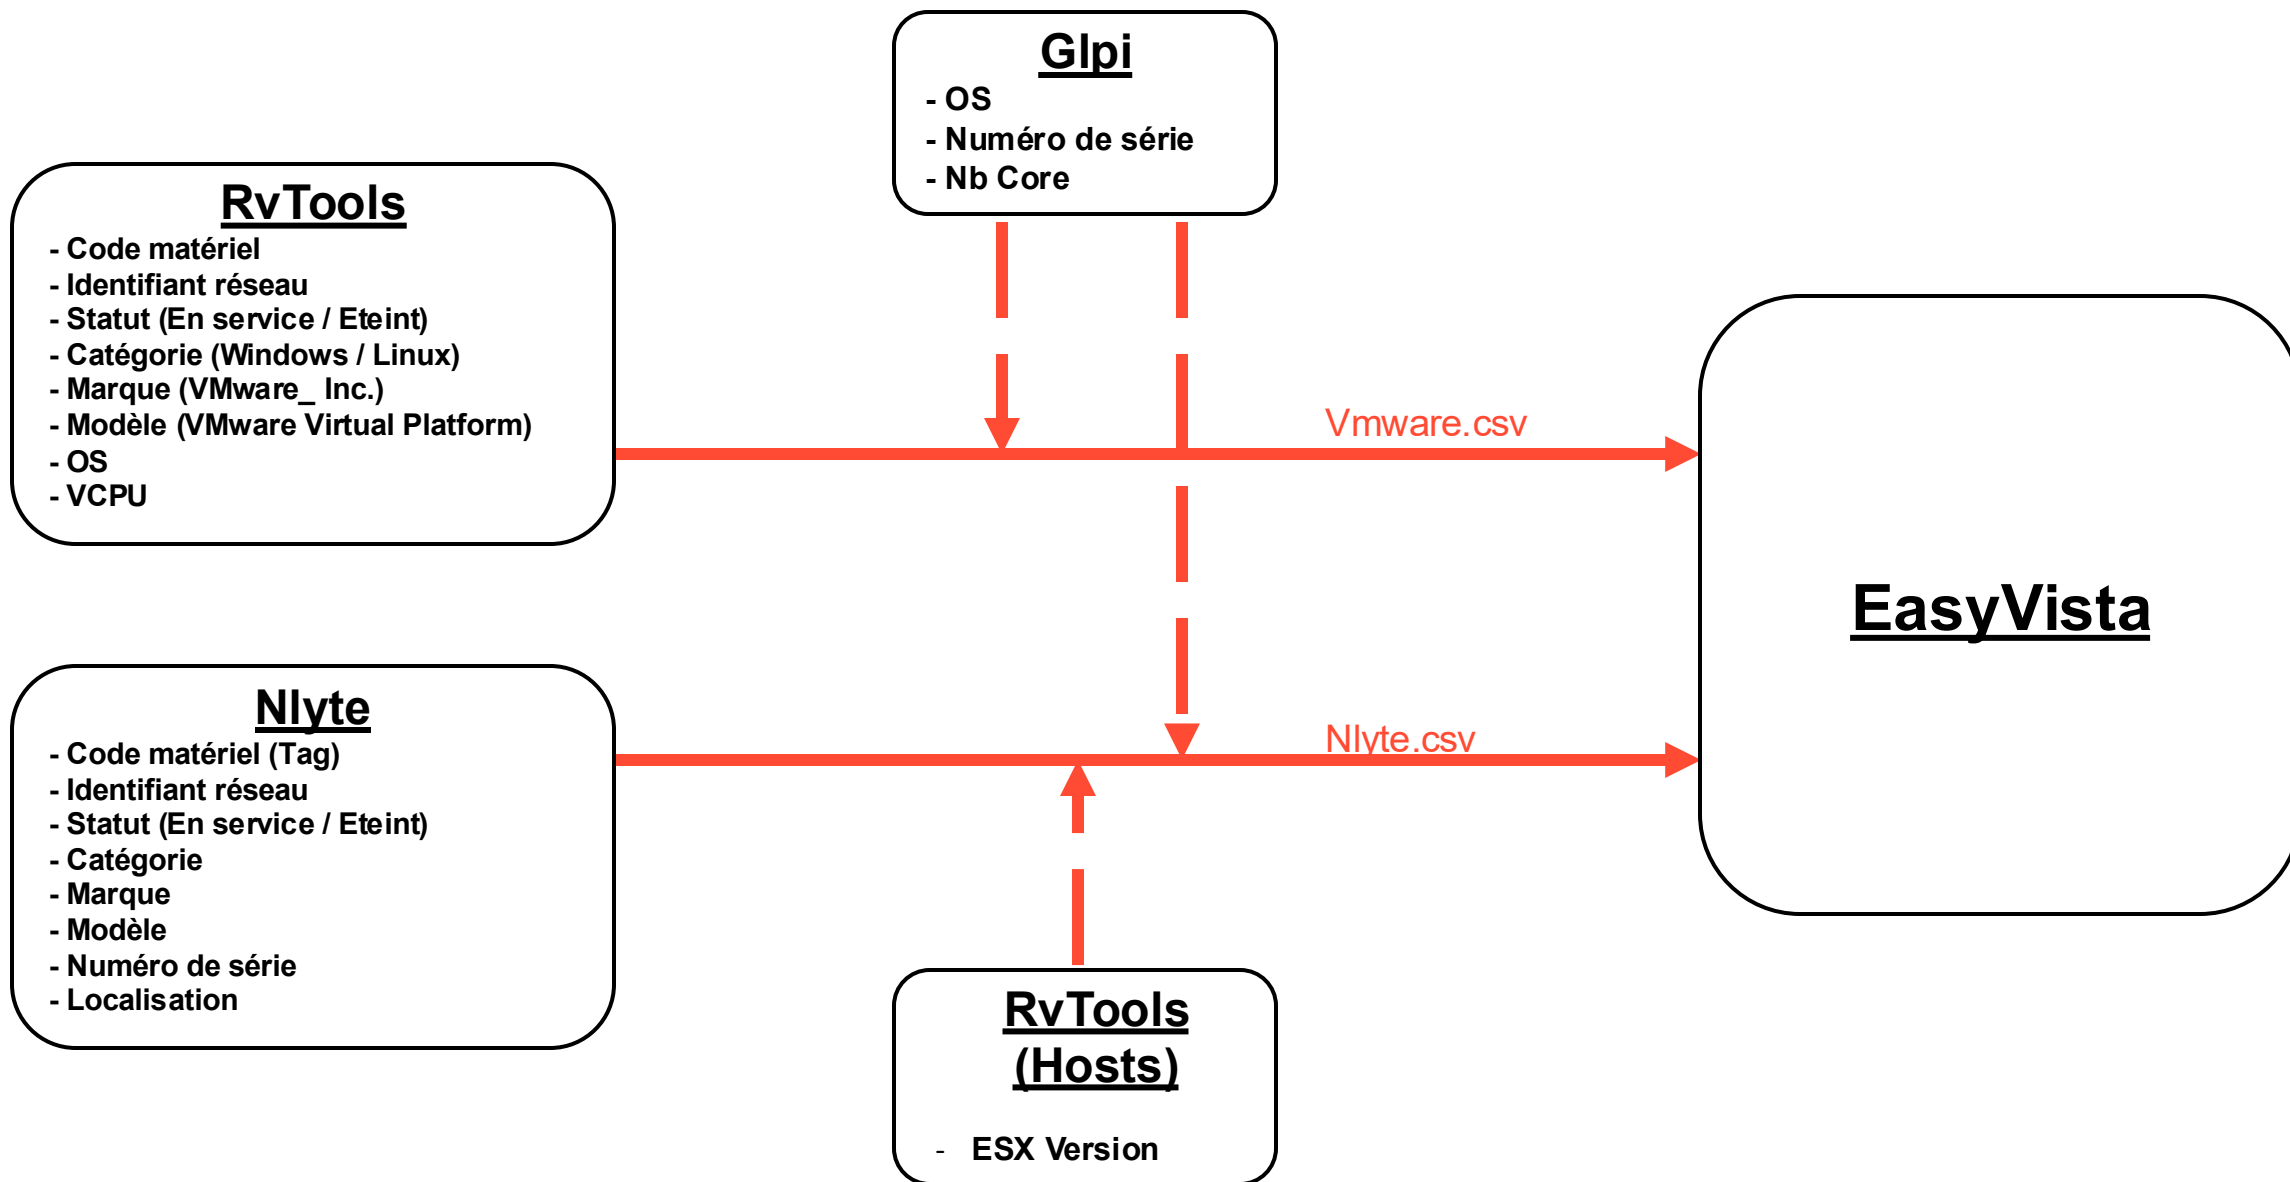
Glpi
- OS
- Numéro de série
- Nb Core

RvTools
- Code matériel
- Identifiant réseau
- Statut (En service / Eteint)
- Catégorie (Windows / Linux)
- Marque (VMware_ Inc.)
- Modèle (VMware Virtual Platform)
- OS
- VCPU

Vmware.csv

EasyVista

Nlyte
- Code matériel (Tag)
- Identifiant réseau
- Statut (En service / Eteint)
- Catégorie
- Marque
- Modèle
- Numéro de série
- Localisation

Nlyte.csv

RvTools (Hosts)
- ESX Version